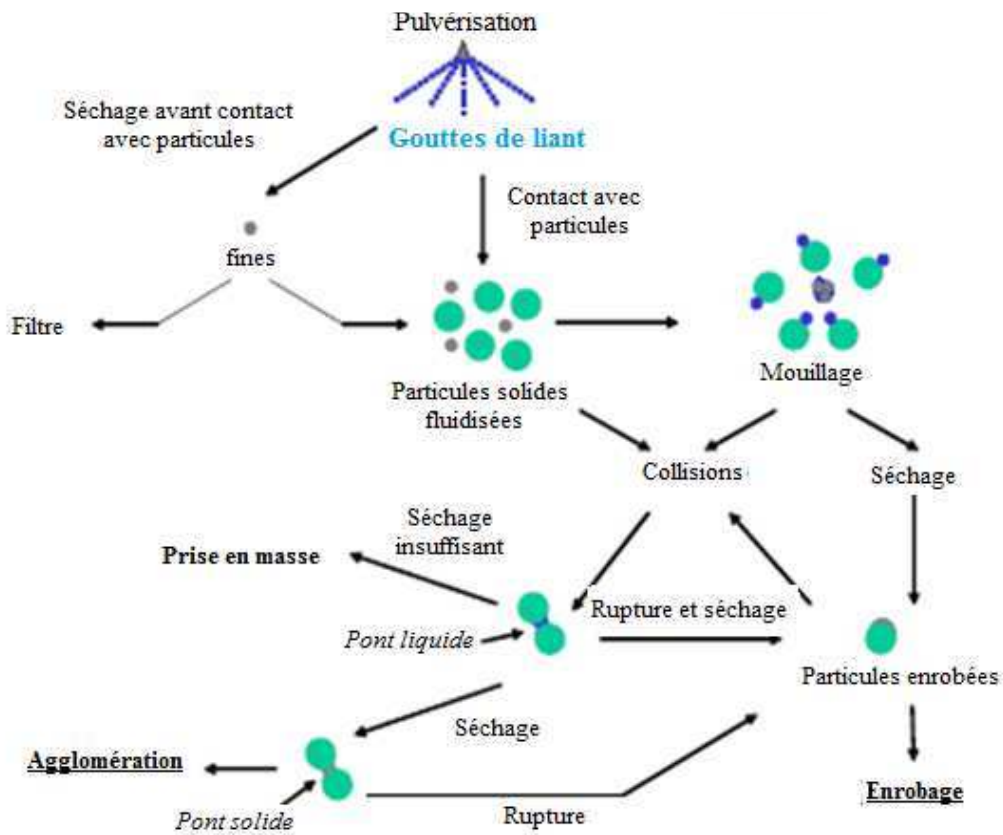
Pulvérisation

Séchage avant contact avec particules

Gouttes de liant

Contact avec particules

fines

Filtre

Particules solides fluidisées

Mouillage

Collisions

Séchage

Séchage insuffisant

Prise en masse

Pont liquide

Rupture et séchage

Particules enrobées

Séchage

Agglomération

Pont solide

Rupture

Enrobage